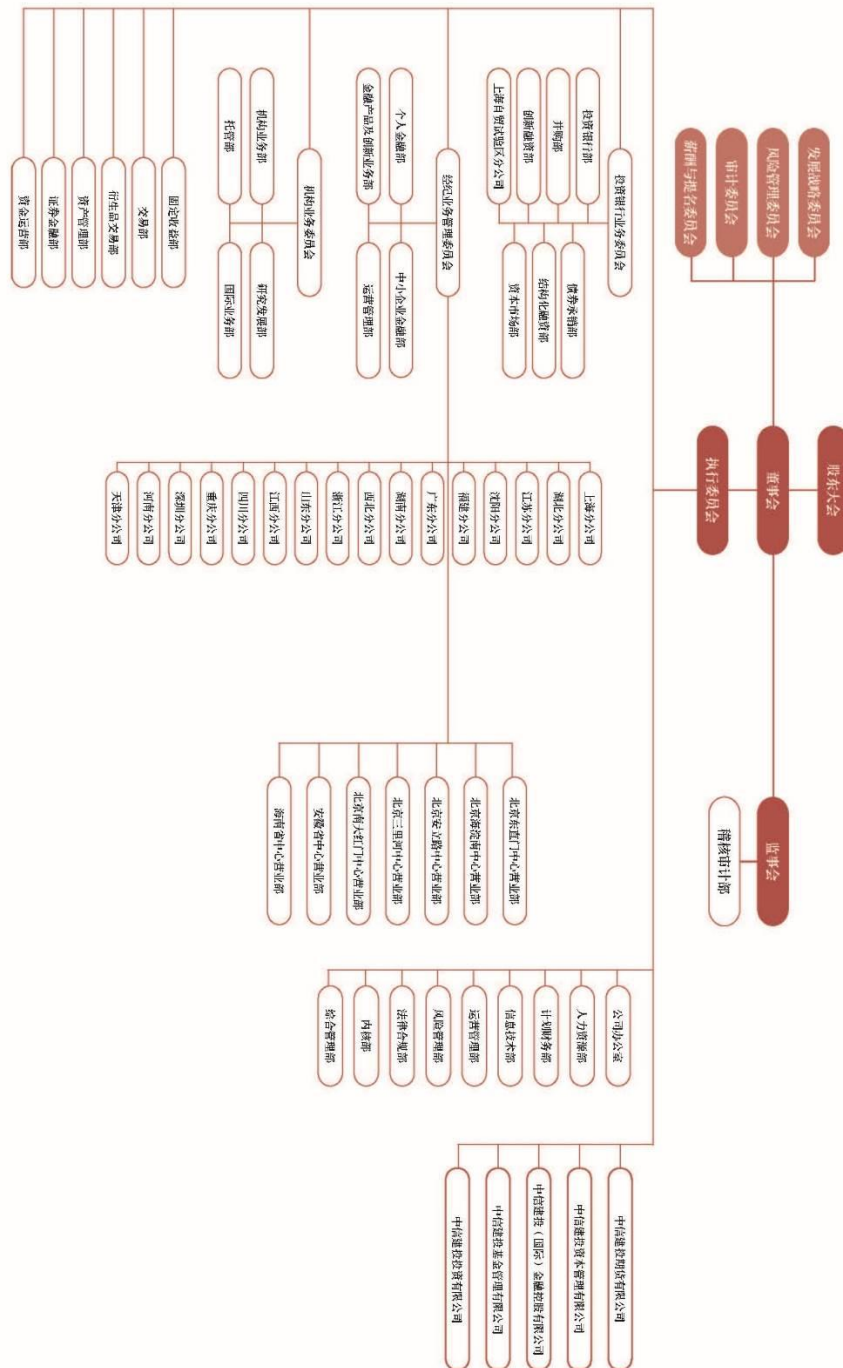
股东大会

董事会

执行委员会

监事会

稽核审计部

发展战略委员会

风险管理委员会

审计委员会

薪酬与提名委员会

投资银行业务委员会

投资银行部

并购部

创新融资部

上海自贸试验区分公司

债券承销部

结构化融资部

资本市场部

经纪业务管理委员会

个人金融部

金融产品及创新业务部

中小企业金融部

运营管理部

机构业务委员会

机构业务部

托管部

研究发展部

国际业务部

固定收益部

交易部

衍生品交易部

资产管理部

证券金融部

资金运营部

上海分公司

湖北分公司

江苏分公司

沈阳分公司

福建分公司

广东分公司

湖南分公司

西北分公司

浙江分公司

山东分公司

江西分公司

四川分公司

重庆分公司

深圳分公司

河南分公司

天津分公司

北京东直门中心营业部

北京海淀南中心营业部

北京安立路中心营业部

北京三里河中心营业部

北京南大红门中心营业部

安徽省中心营业部

海南省中心营业部

公司办公室

人力资源部

计划财务部

信息技术部

运营管理部

风险管理部

法律合规部

内核部

综合管理部

中信建投期货有限公司

中信建投资本管理有限公司

中信建投（国际）金融控股有限公司

中信建投基金管理有限公司

中信建投投资有限公司